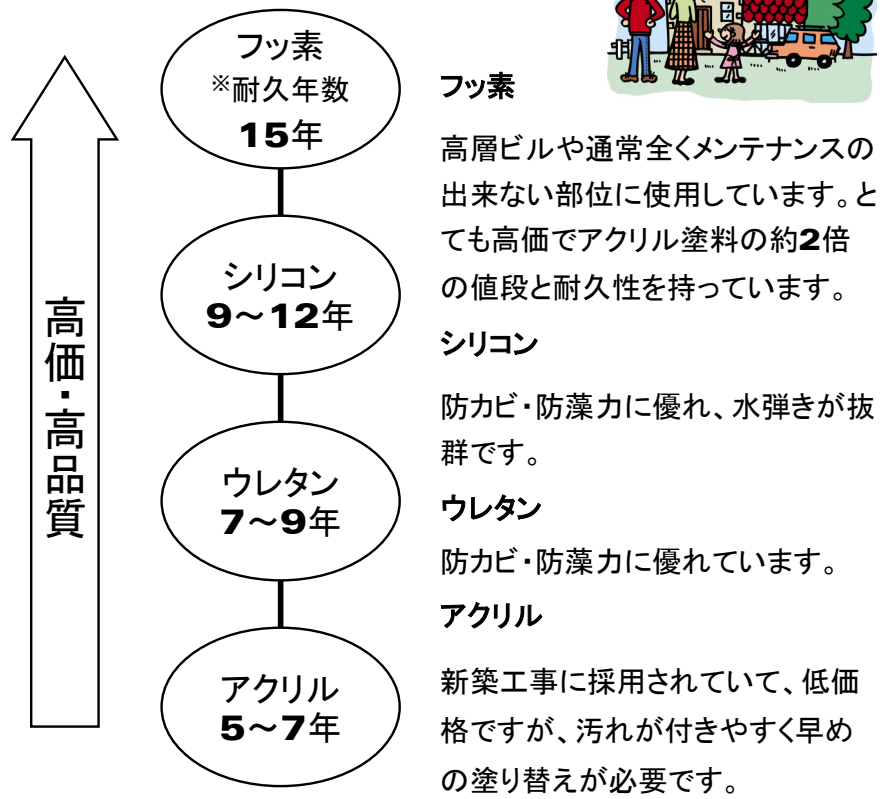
高価・高品質

フッ素
※耐久年数
15年

シリコン
9～12年

ウレタン
7～9年

アクリル
5～7年

フッ素

高層ビルや通常全くメンテナンスの出来ない部位に使用しています。とても高価でアクリル塗料の約2倍の値段と耐久性を持っています。

シリコン

防カビ・防藻力に優れ、水弾きが抜群です。

ウレタン

防カビ・防藻力に優れています。

アクリル

新築工事に採用されていて、低価格ですが、汚れが付きやすく早めの塗り替えが必要です。